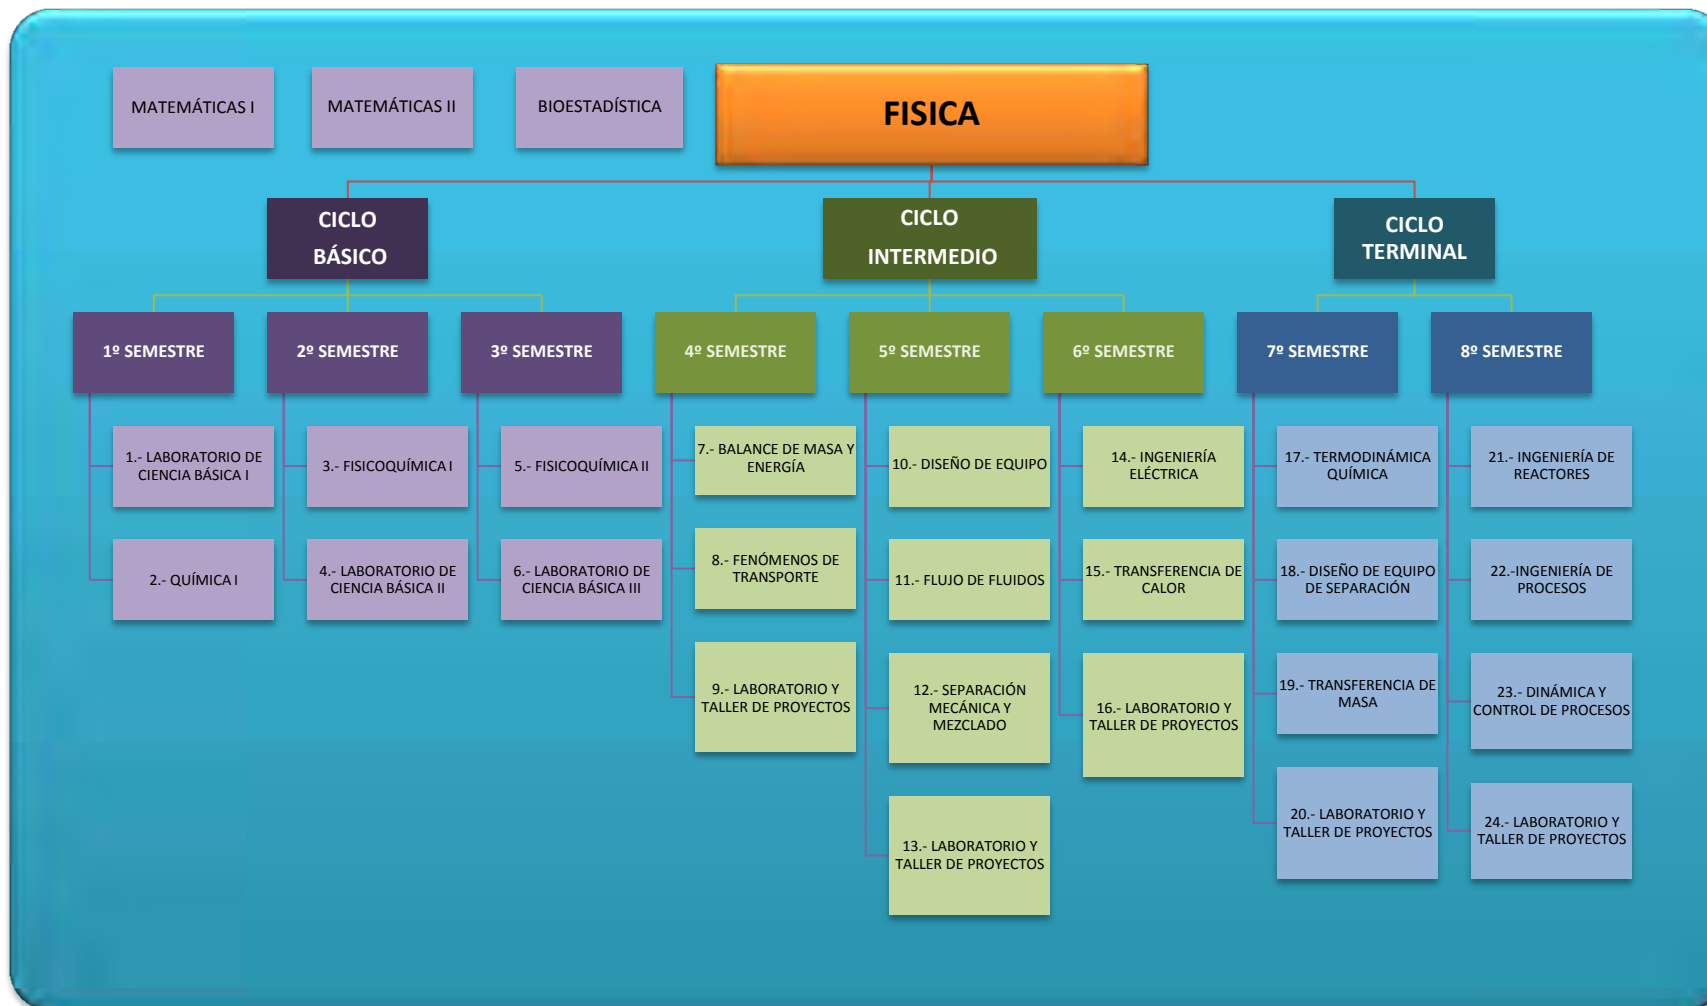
MATEMÁTICAS I

MATEMÁTICAS II

BIOESTADÍSTICA

FISICA

CICLO BÁSICO

CICLO INTERMEDIO

CICLO TERMINAL

1º SEMESTRE

2º SEMESTRE

3º SEMESTRE

4º SEMESTRE

5º SEMESTRE

6º SEMESTRE

7º SEMESTRE

8º SEMESTRE

1.- LABORATORIO DE CIENCIA BÁSICA I

2.- QUÍMICA I

3.- FISICOQUÍMICA I

4.- LABORATORIO DE CIENCIA BÁSICA II

5.- FISICOQUÍMICA II

6.- LABORATORIO DE CIENCIA BÁSICA III

7.- BALANCE DE MASA Y ENERGÍA

8.- FENÓMENOS DE TRANSPORTE

9.- LABORATORIO Y TALLER DE PROYECTOS

10.- DISEÑO DE EQUIPO

11.- FLUJO DE FLUIDOS

12.- SEPARACIÓN MECÁNICA Y MEZCLADO

13.- LABORATORIO Y TALLER DE PROYECTOS

14.- INGENIERÍA ELÉCTRICA

15.- TRANSFERENCIA DE CALOR

16.- LABORATORIO Y TALLER DE PROYECTOS

17.- TERMODINÁMICA QUÍMICA

18.- DISEÑO DE EQUIPO DE SEPARACIÓN

19.- TRANSFERENCIA DE MASA

20.- LABORATORIO Y TALLER DE PROYECTOS

21.- INGENIERÍA DE REACTORES

22.-INGENIERÍA DE PROCESOS

23.- DINÁMICA Y CONTROL DE PROCESOS

24.- LABORATORIO Y TALLER DE PROYECTOS